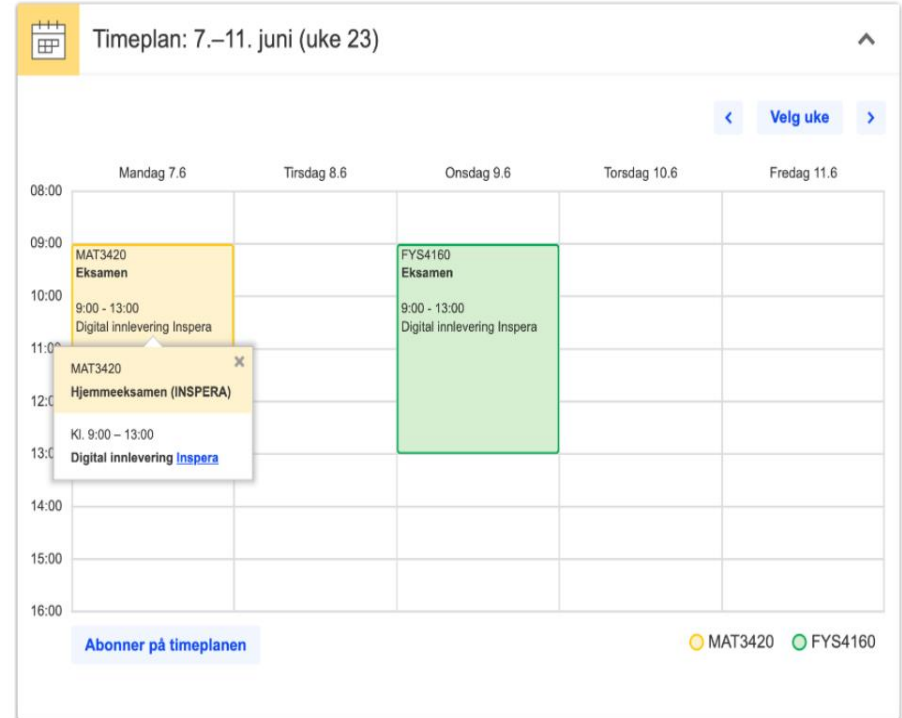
Timeplan: 7.–11. juni (uke 23)

‹ Velg uke ›

| | Mandag 7.6 | Tirsdag 8.6 | Onsdag 9.6 | Torsdag 10.6 | Fredag 11.6 |
|---|---|---|---|---|---|
| 08:00 | | | | | |
| 09:00 | MAT3420 **Eksamen** 9:00 - 13:00 Digital innlevering Inspera | | FYS4160 **Eksamen** 9:00 - 13:00 Digital innlevering Inspera | | |
| 10:00 | | | | | |
| 11:0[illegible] | | | | | |
| 12:0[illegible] | | | | | |
| 13:0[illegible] | | | | | |
| 14:00 | | | | | |
| 15:00 | | | | | |
| 16:00 | | | | | |

MAT3420 ×
Hjemmeeksamen (INSPERA)

Kl. 9:00 – 13:00
Digital innlevering Inspera

Abonner på timeplanen

MAT3420 FYS4160